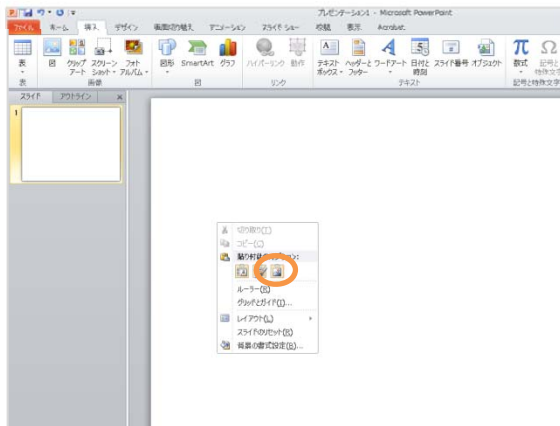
プレゼンテーション1 - Microsoft PowerPoint

ファイル ホーム 挿入 デザイン 画面切り替え アニメーション スライド ショー 校閲 表示 Acrobat

表
表
図 クリップアート スクリーンショット フォトアルバム
画像
図形 SmartArt グラフ
図
ハイパーリンク 動作
リンク
テキストボックス ヘッダーとフッター ワードアート 日付と時刻 スライド番号 オブジェクト
テキスト
数式 記号と特殊文字
記号と特殊文字

スライド アウトライン ×

1

切り取り(T)
コピー(C)
貼り付けのオプション:
ルーラー(R)
グリッドとガイド(I)...
レイアウト(L)
スライドのリセット(R)
背景の書式設定(B)...